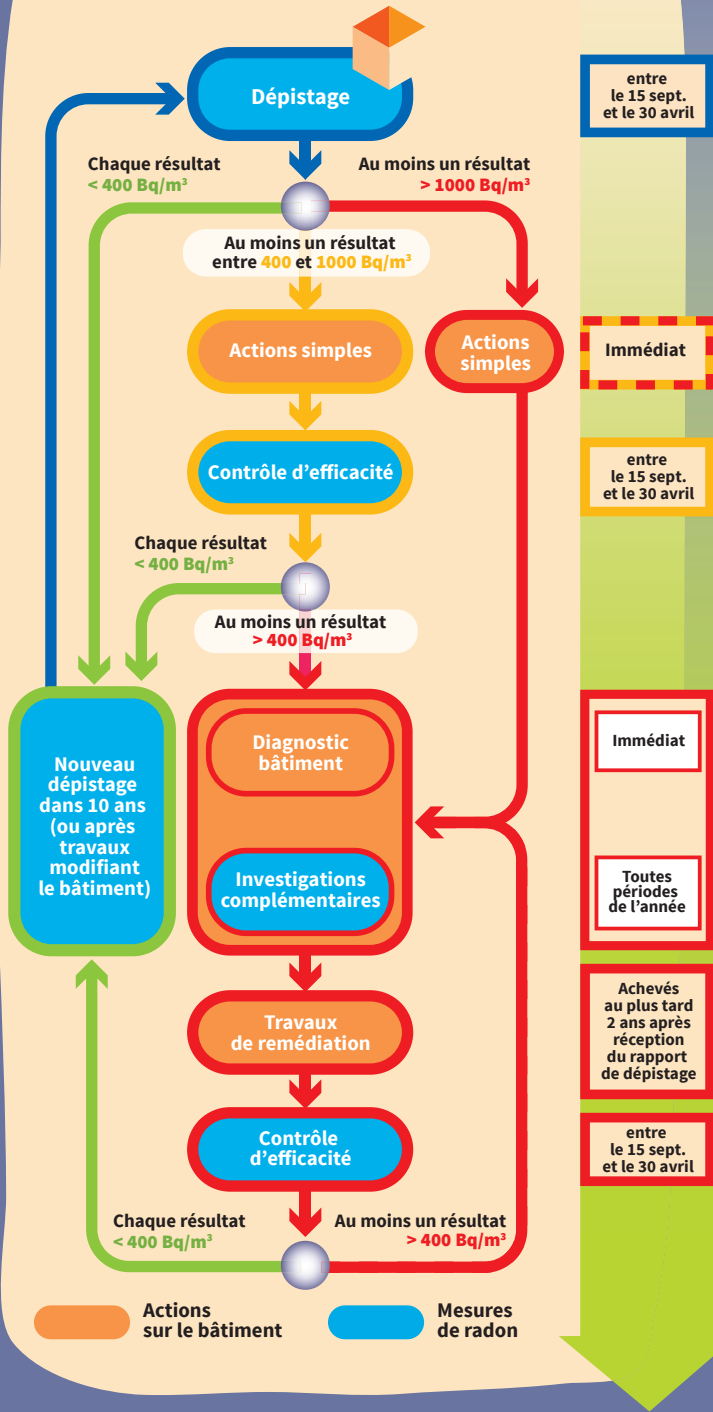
Dépistage

entre le 15 sept. et le 30 avril

Chaque résultat < 400 Bq/m³

Au moins un résultat > 1000 Bq/m³

Au moins un résultat entre 400 et 1000 Bq/m³

Actions simples

Actions simples

Immédiat

Contrôle d'efficacité

entre le 15 sept. et le 30 avril

Chaque résultat < 400 Bq/m³

Au moins un résultat > 400 Bq/m³

Nouveau dépistage dans 10 ans (ou après travaux modifiant le bâtiment)

Diagnostic bâtiment

Immédiat

Investigations complémentaires

Toutes périodes de l'année

Travaux de remédiation

Achevés au plus tard 2 ans après réception du rapport de dépistage

Contrôle d'efficacité

entre le 15 sept. et le 30 avril

Chaque résultat < 400 Bq/m³

Au moins un résultat > 400 Bq/m³

Actions sur le bâtiment

Mesures de radon